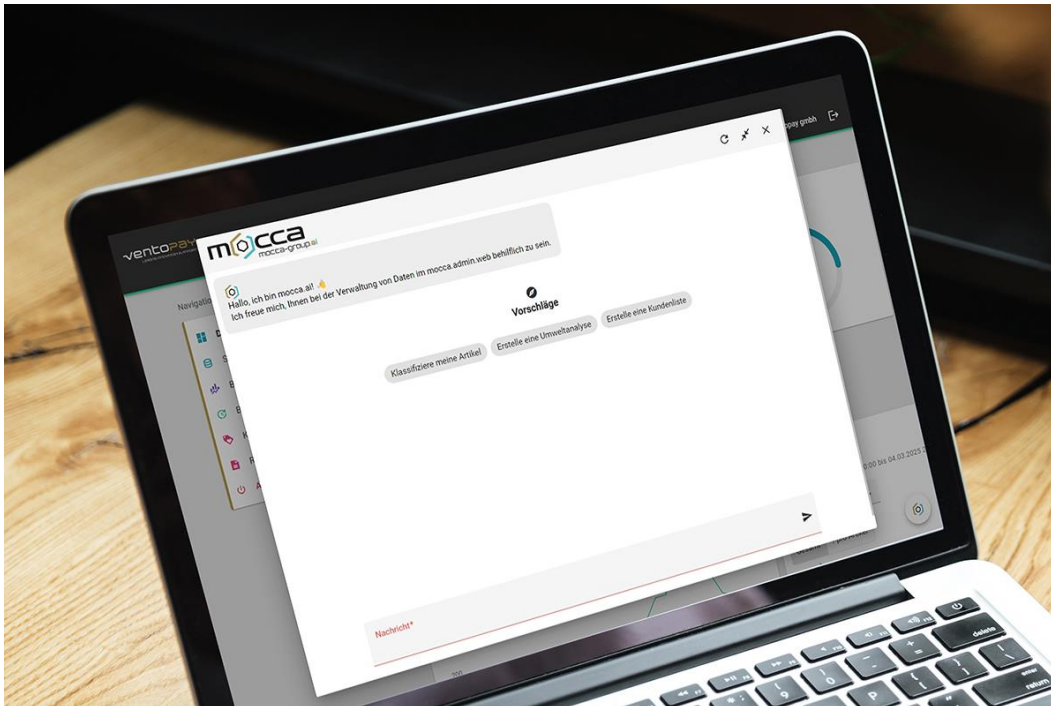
ventopay

ppay gmbh

mocca
mocca-group.ai

Navigati

Hallo, ich bin mocca.ai! 👋
Ich freue mich, Ihnen bei der Verwaltung von Daten im mocca.admin.web behilflich zu sein.

Vorschläge

Klassifiziere meine Artikel
Erstelle eine Umweltanalyse
Erstelle eine Kundenliste

0:00 bis 04.03.2023

Nachricht*

delete
return